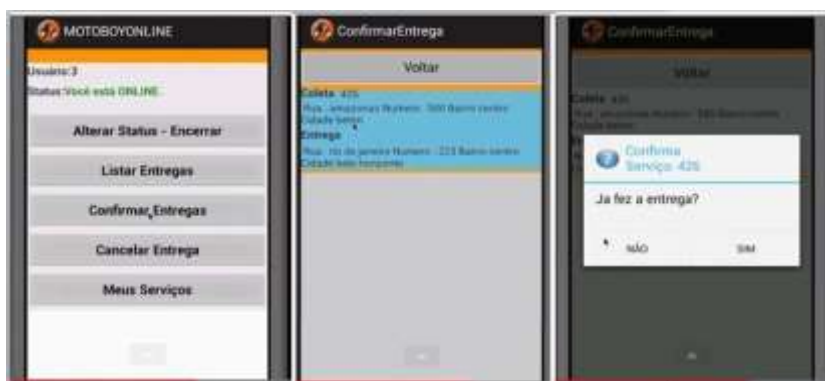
MOTOBOYONLINE

Usuário:3

Status:Você está ONLINE

Alterar Status - Encerrar

Listar Entregas

Confirmar Entregas

Cancelar Entrega

Meus Serviços

ConfirmarEntrega

Voltar

Coleta 425

Rua : amazonas Numero : 500 Bairro centro Cidade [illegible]

Entrega

Rua : rio de janeiro Numero : 223 Bairro centro Cidade belo horizonte

ConfirmarEntrega

Voltar

Coleta 425

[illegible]

Confirma Serviço 425

Ja fez a entrega?

NÃO

SIM